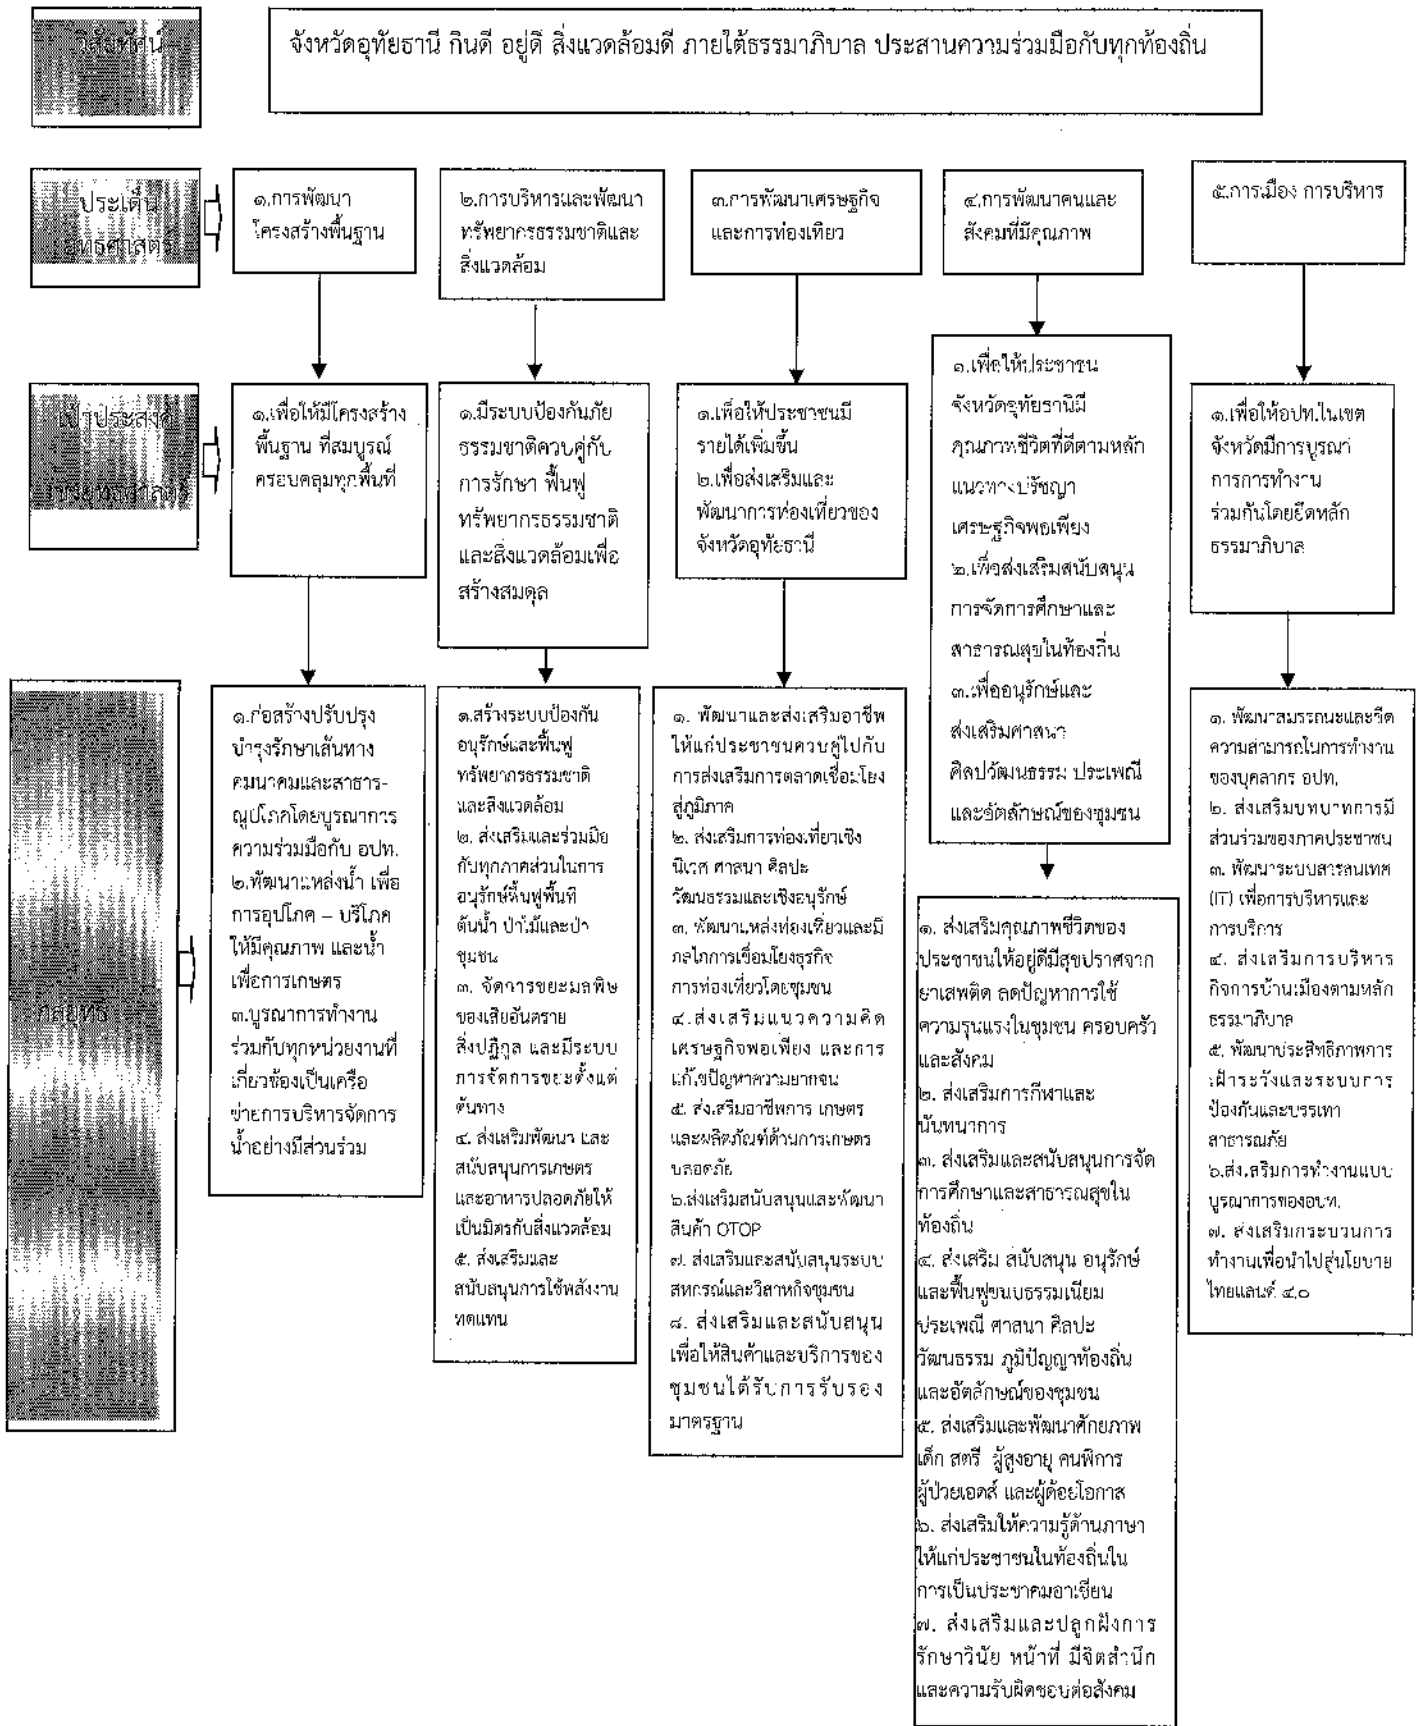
วิสัยทัศน์

จังหวัดอุทัยธานี กินดี อยู่ดี สิ่งแวดล้อมดี ภายใต้ธรรมาภิบาล ประสานความร่วมมือกับทุกท้องถิ่น

ประเด็นยุทธศาสตร์

๑.การพัฒนาโครงสร้างพื้นฐาน

๒.การบริหารและพัฒนาทรัพยากรธรรมชาติและสิ่งแวดล้อม

๓.การพัฒนาเศรษฐกิจและการท่องเที่ยว

๔.การพัฒนาคนและสังคมที่มีคุณภาพ

๕.การเมือง การบริหาร

เป้าประสงค์เชิงยุทธศาสตร์

๑.เพื่อให้มีโครงสร้างพื้นฐาน ที่สมบูรณ์ครอบคลุมทุกพื้นที่

๑.มีระบบป้องกันภัยธรรมชาติควบคู่กับการรักษา ฟื้นฟูทรัพยากรธรรมชาติและสิ่งแวดล้อมเพื่อสร้างสมดุล

๑.เพื่อให้ประชาชนมีรายได้เพิ่มขึ้น
๒.เพื่อส่งเสริมและพัฒนาการท่องเที่ยวของจังหวัดอุทัยธานี

๑.เพื่อให้ประชาชนจังหวัดอุทัยธานีมีคุณภาพชีวิตที่ดีตามหลักแนวทางปรัชญาเศรษฐกิจพอเพียง
๒.เพื่อส่งเสริมสนับสนุนการจัดการศึกษาและสาธารณสุขในท้องถิ่น
๓.เพื่ออนุรักษ์และส่งเสริมศาสนา ศิลปวัฒนธรรม ประเพณี และอัตลักษณ์ของชุมชน

๑.เพื่อให้อปท.ในเขตจังหวัดมีการบูรณาการการทำงานร่วมกันโดยยึดหลักธรรมาภิบาล

กลยุทธ์

๑.ก่อสร้างปรับปรุงบำรุงรักษาเส้นทางคมนาคมและสาธารณูปโภคโดยบูรณาการความร่วมมือกับ อปท.
๒.พัฒนาแหล่งน้ำ เพื่อการอุปโภค – บริโภค ให้มีคุณภาพ และน้ำเพื่อการเกษตร
๓.บูรณาการทำงานร่วมกับทุกหน่วยงานที่เกี่ยวข้องเป็นเครือข่ายการบริหารจัดการน้ำอย่างมีส่วนร่วม

๑.สร้างระบบป้องกันอนุรักษ์และฟื้นฟูทรัพยากรธรรมชาติและสิ่งแวดล้อม
๒. ส่งเสริมและร่วมมือกับทุกภาคส่วนในการอนุรักษ์ฟื้นฟูพื้นที่ต้นน้ำ ป่าไม้และป่าชุมชน
๓. จัดการขยะมลพิษของเสียอันตราย สิ่งปฏิกูล และมีระบบการจัดการขยะตั้งแต่ต้นทาง
๔. ส่งเสริมพัฒนา และสนับสนุนการเกษตรและอาหารปลอดภัยให้เป็นมิตรกับสิ่งแวดล้อม
๕. ส่งเสริมและสนับสนุนการใช้พลังงานทดแทน

๑. พัฒนาและส่งเสริมอาชีพให้แก่ประชาชนควบคู่ไปกับการส่งเสริมการตลาดเชื่อมโยงสู่ภูมิภาค
๒. ส่งเสริมการท่องเที่ยวเชิงนิเวศ ศาสนา ศิลปะวัฒนธรรมและเชิงอนุรักษ์
๓. พัฒนาแหล่งท่องเที่ยวและมีกลไกการเชื่อมโยงธุรกิจการท่องเที่ยวโดยชุมชน
๔.ส่งเสริมแนวความคิดเศรษฐกิจพอเพียง และการแก้ไขปัญหาความยากจน
๕.ส่งเสริมอาชีพการ เกษตรและผลิตภัณฑ์ด้านการเกษตรปลอดภัย
๖.ส่งเสริมสนับสนุนและพัฒนาสินค้า OTOP
๗. ส่งเสริมและสนับสนุนระบบสหกรณ์และวิสาหกิจชุมชน
๘. ส่งเสริมและสนับสนุนเพื่อให้สินค้าและบริการของชุมชนได้รับการรับรองมาตรฐาน

๑. ส่งเสริมคุณภาพชีวิตของประชาชนให้อยู่ดีมีสุขปราศจากยาเสพติด ลดปัญหาการใช้ความรุนแรงในชุมชน ครอบครัวและสังคม
๒. ส่งเสริมการกีฬาและนันทนาการ
๓. ส่งเสริมและสนับสนุนการจัดการศึกษาและสาธารณสุขในท้องถิ่น
๔. ส่งเสริม สนับสนุน อนุรักษ์และฟื้นฟูขนบธรรมเนียมประเพณี ศาสนา ศิลปะวัฒนธรรม ภูมิปัญญาท้องถิ่นและอัตลักษณ์ของชุมชน
๕. ส่งเสริมและพัฒนาศักยภาพเด็ก สตรี ผู้สูงอายุ คนพิการ ผู้ป่วยเอดส์ และผู้ด้อยโอกาส
๖. ส่งเสริมให้ความรู้ด้านภาษาให้แก่ประชาชนในท้องถิ่นในการเป็นประชาคมอาเซียน
๗. ส่งเสริมและปลูกฝังการรักษาวินัย หน้าที่ มีจิตสำนึกและความรับผิดชอบต่อสังคม

๑. พัฒนาสมรรถนะและขีดความสามารถในการทำงานของบุคลากร อปท.
๒. ส่งเสริมบทบาทการมีส่วนร่วมของภาคประชาชน
๓. พัฒนาระบบสารสนเทศ (IT) เพื่อการบริหารและการบริการ
๔. ส่งเสริมการบริหารกิจการบ้านเมืองตามหลักธรรมาภิบาล
๕. พัฒนาประสิทธิภาพการเฝ้าระวังและระบบการป้องกันและบรรเทาสาธารณภัย
๖.ส่งเสริมการทำงานแบบบูรณาการของอปท.
๗. ส่งเสริมกระบวนการทำงานเพื่อนำไปสู่นโยบายไทยแลนด์ ๔.๐